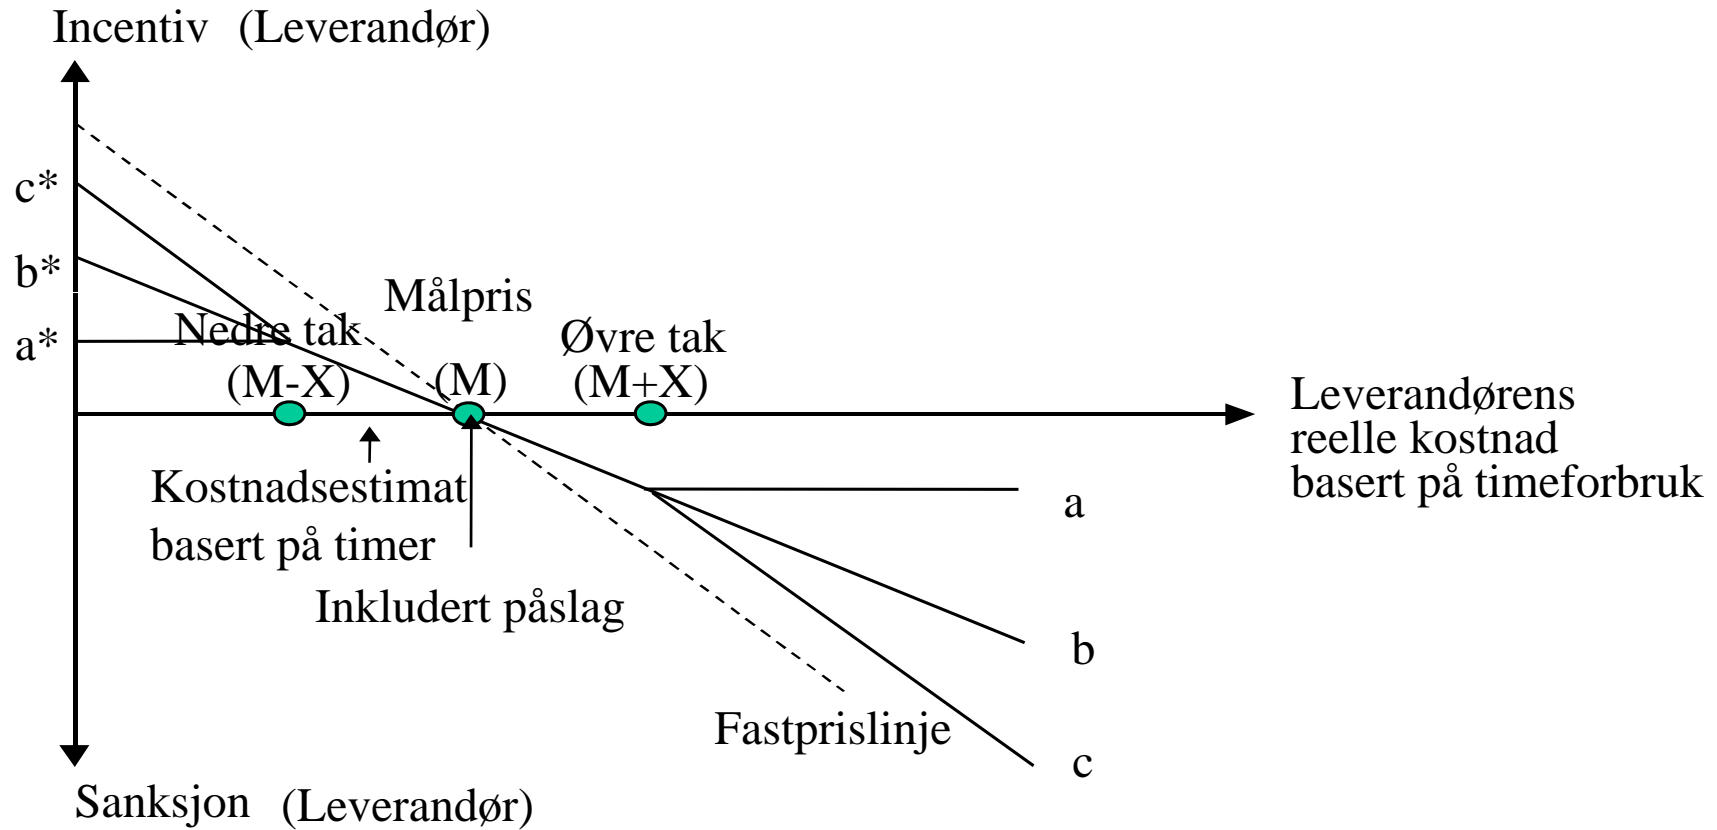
Incentiv (Leverandør)

c*

b*

a*

Målpris

Nedre tak

(M-X)

(M)

Øvre tak

(M+X)

Leverandørens reelle kostnad basert på timeforbruk

Kostnadsestimat basert på timer

Inkludert påslag

a

b

Fastprislinje

c

Sanksjon (Leverandør)